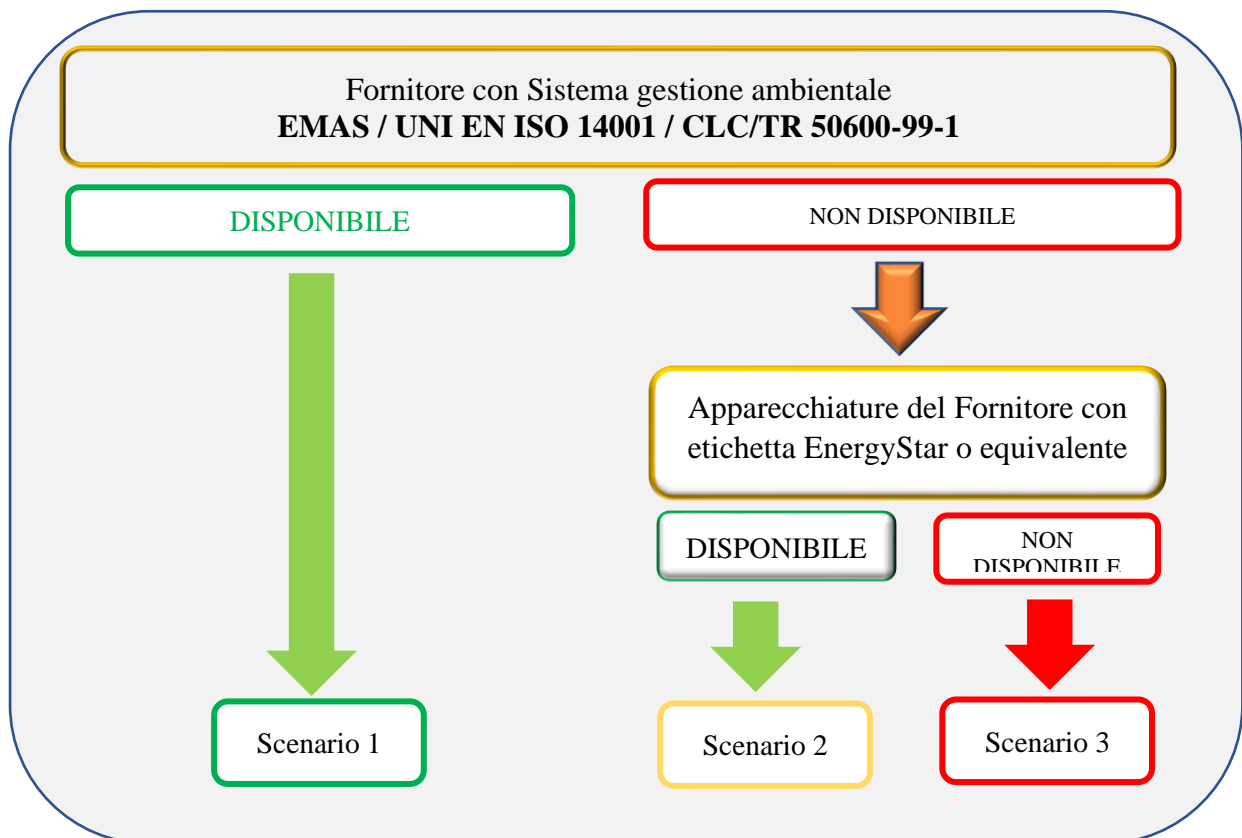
Fornitore con Sistema gestione ambientale
**EMAS / UNI EN ISO 14001 / CLC/TR 50600-99-1**

DISPONIBILE

NON DISPONIBILE

Apparecchiature del Fornitore con etichetta EnergyStar o equivalente

DISPONIBILE

NON DISPONIBILE

Scenario 1

Scenario 2

Scenario 3